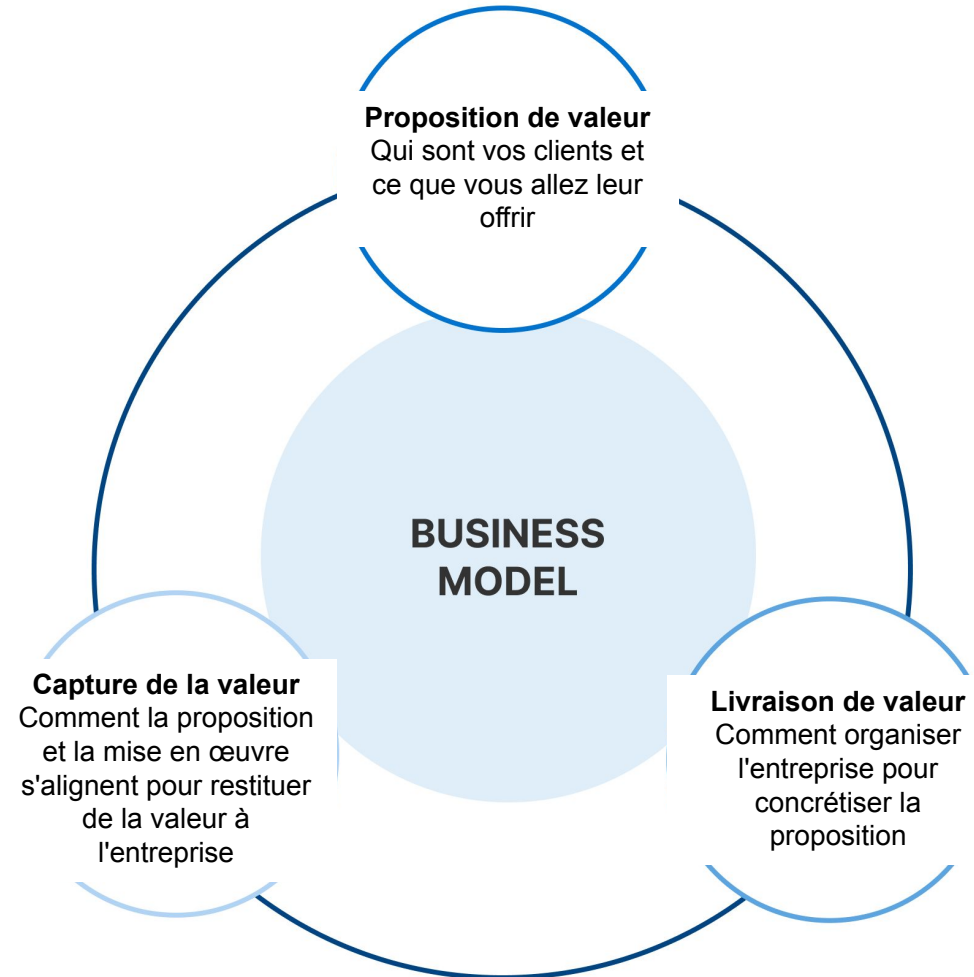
**Proposition de valeur**
Qui sont vos clients et ce que vous allez leur offrir

BUSINESS MODEL

**Capture de la valeur**
Comment la proposition et la mise en œuvre s'alignent pour restituer de la valeur à l'entreprise

**Livraison de valeur**
Comment organiser l'entreprise pour concrétiser la proposition